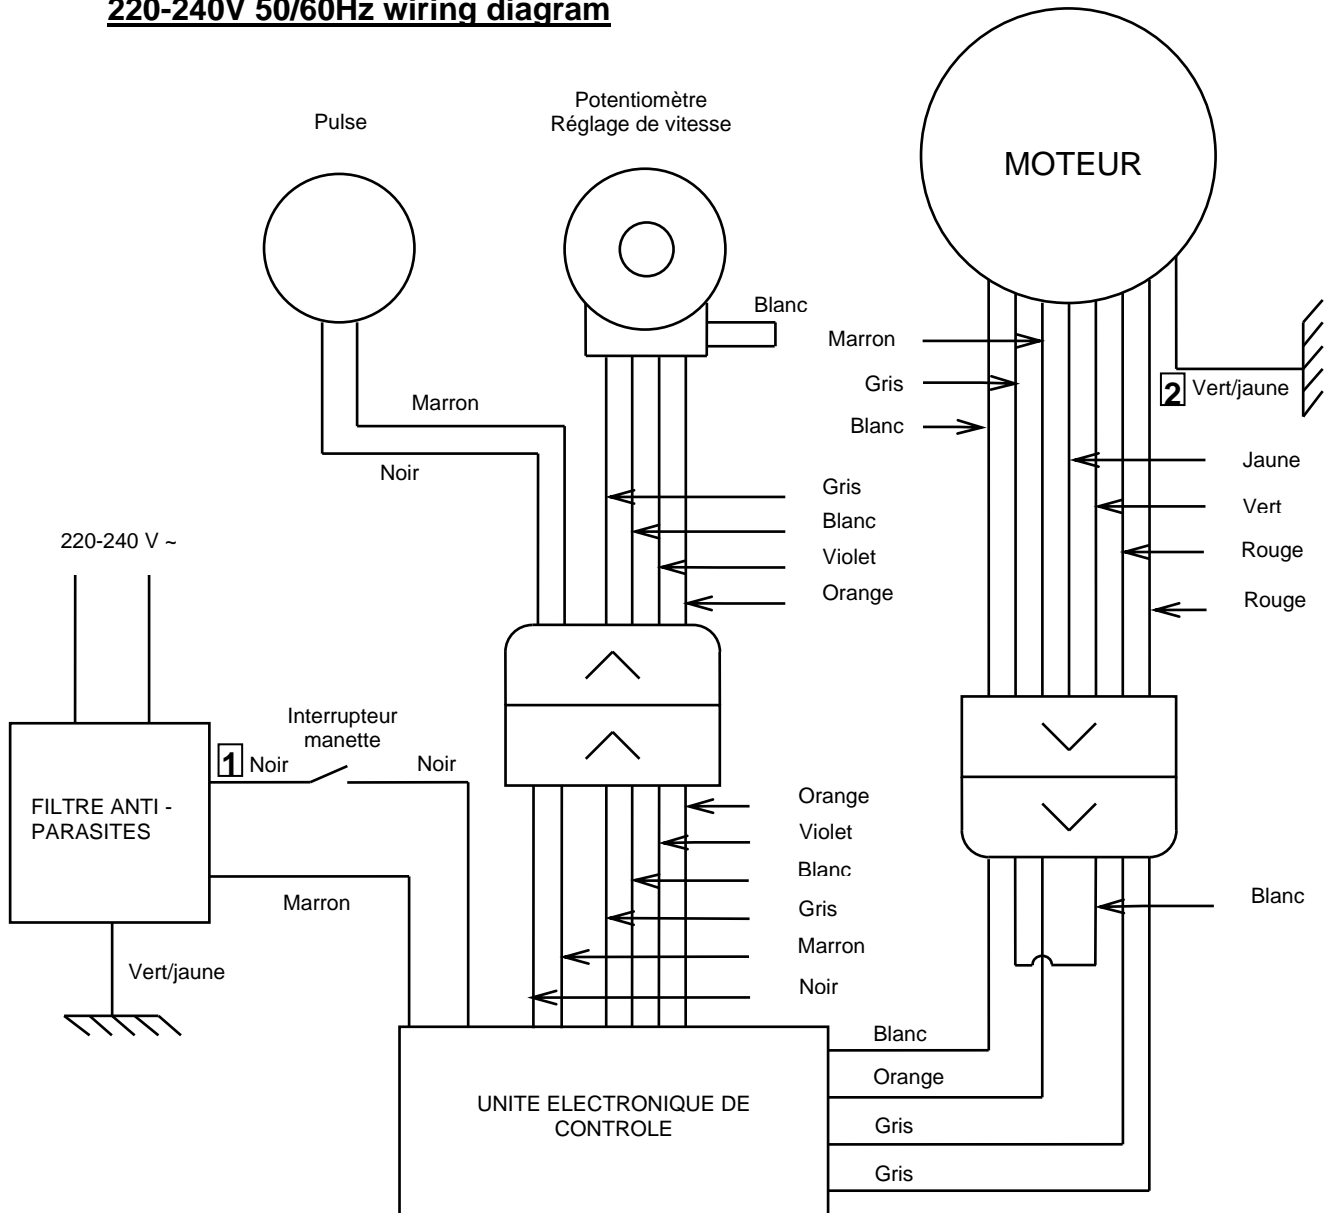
220-240V 50/60Hz wiring diagram

Pulse

Potentiomètre
Réglage de vitesse

MOTEUR

Blanc

Marron

Gris

Blanc

2 Vert/jaune

Marron

Noir

Jaune

Vert

Rouge

Rouge

Gris

Blanc

Violet

Orange

220-240 V ~

Interrupteur
manette

1 Noir

Noir

FILTRE ANTI - PARASITES

Orange

Violet

Blanc

Gris

Marron

Noir

Marron

Blanc

Vert/jaune

Blanc

Orange

Gris

Gris

UNITE ELECTRONIQUE DE CONTROLE